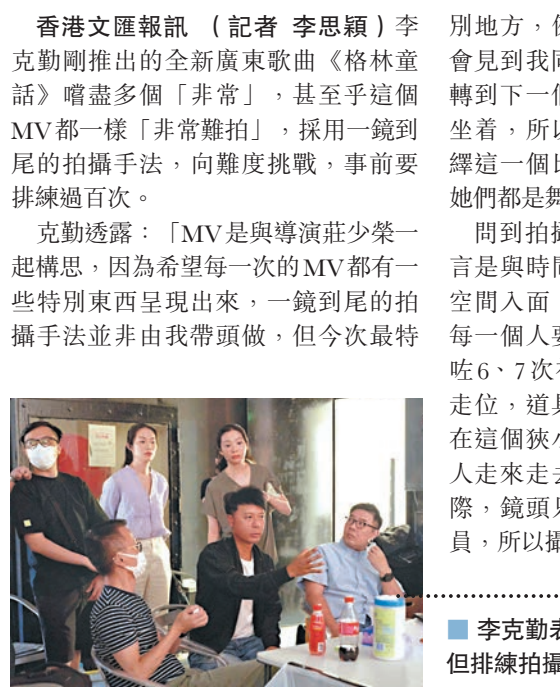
香港文匯報訊（記者 李思穎）李克勤剛推出的全新廣東歌曲《格林童話》嚐盡多個「非常」，甚至乎這個MV都一樣「非常難拍」，採用一鏡到尾的拍攝手法，向難度挑戰，事前要排練過百次。

克勤透露：「MV是與導演莊少榮一起構思，因為希望每一次的MV都有一些特別東西呈現出來，一鏡到尾的拍攝手法並非由我帶頭做，但今次最特

別地方，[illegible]會見到我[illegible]轉到下一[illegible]坐着，所以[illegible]繹這一個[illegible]她們都是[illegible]

問到拍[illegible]言是與時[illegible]空間入面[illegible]每一個人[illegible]咗6、7次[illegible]走位，道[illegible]在這個狹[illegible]人走來走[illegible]際，鏡頭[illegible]員，所以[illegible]

■ 李克勤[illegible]但排練拍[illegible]